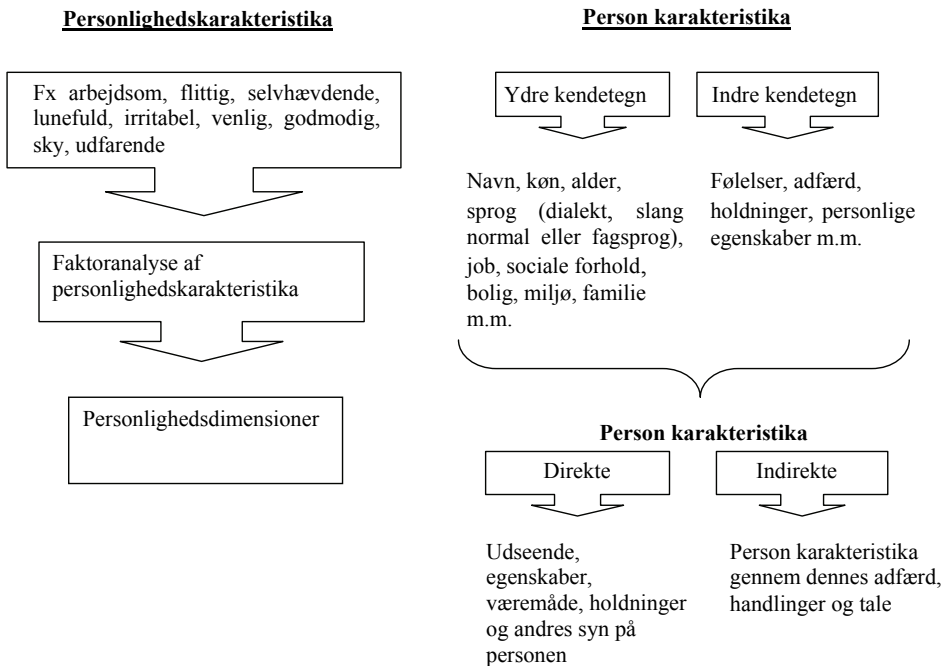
Personlighedskarakteristika

Fx arbejdsom, flittig, selvhævdende, lunefuld, irritabel, venlig, godmodig, sky, udfarende

Faktoranalyse af personlighedskarakteristika

Personlighedsdimensioner

Person karakteristika

Ydre kendetegn

Indre kendetegn

Navn, køn, alder, sprog (dialekt, slang normal eller fagsprog), job, sociale forhold, bolig, miljø, familie m.m.

Følelser, adfærd, holdninger, personlige egenskaber m.m.

Person karakteristika

Direkte

Indirekte

Udseende, egenskaber, væremåde, holdninger og andres syn på personen

Person karakteristika gennem dennes adfærd, handlinger og tale